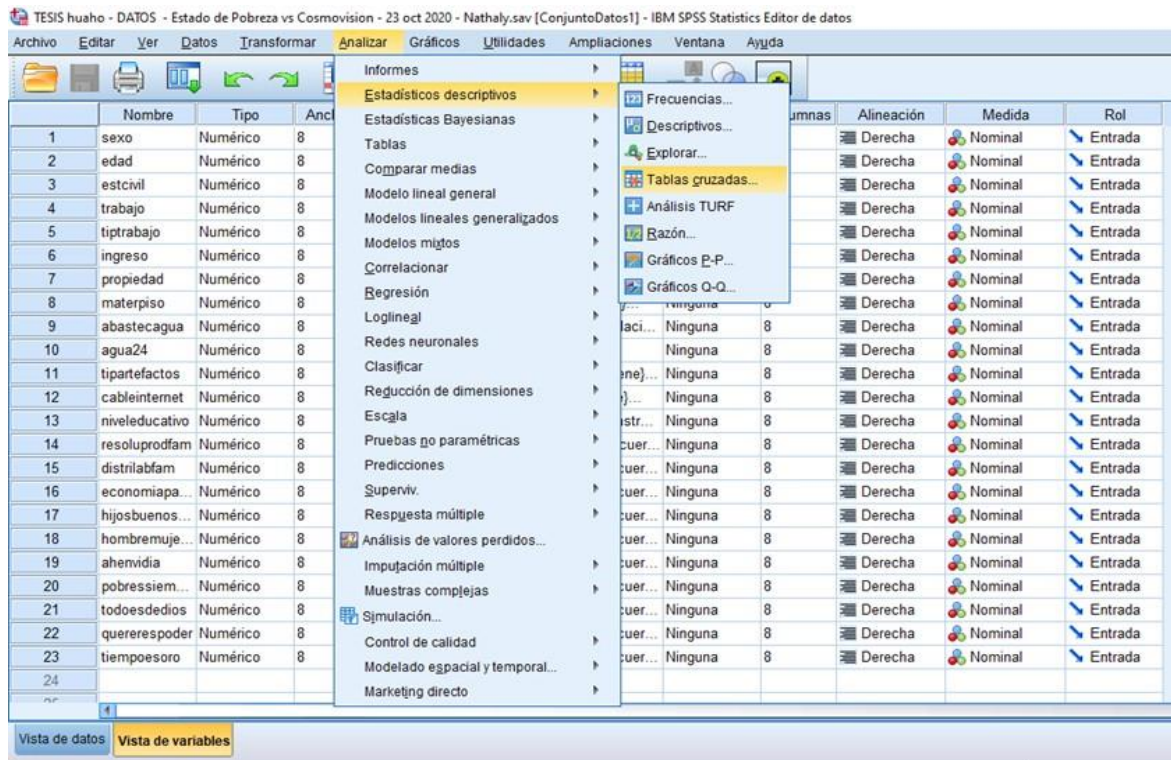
TESIS huaho - DATOS - Estado de Pobreza vs Cosmovision - 23 oct 2020 - Nathaly.sav [ConjuntoDatos1] - IBM SPSS Statistics Editor de datos

Archivo Editar Ver Datos Transformar Analizar Gráficos Utilidades Ampliaciones Ventana Ayuda

Informes
Estadísticos descriptivos
Estadísticas Bayesianas
Tablas
Comparar medias
Modelo lineal general
Modelos lineales generalizados
Modelos mixtos
Correlacionar
Regresión
Loglineal
Redes neuronales
Clasificar
Reducción de dimensiones
Escala
Pruebas no paramétricas
Predicciones
Superviv.
Respuesta múltiple
Análisis de valores perdidos...
Imputación múltiple
Muestras complejas
Simulación...
Control de calidad
Modelado espacial y temporal...
Marketing directo

Frecuencias...
Descriptivos...
Explorar...
Tablas cruzadas...
Análisis TURF
Razón...
Gráficos P-P...
Gráficos Q-Q...

| | Nombre | Tipo | Anc | | | umnas | Alineación | Medida | Rol |
|---|---|---|---|---|---|---|---|---|---|
| 1 | sexo | Numérico | 8 | | | | Derecha | Nominal | Entrada |
| 2 | edad | Numérico | 8 | | | | Derecha | Nominal | Entrada |
| 3 | estcivil | Numérico | 8 | | | | Derecha | Nominal | Entrada |
| 4 | trabajo | Numérico | 8 | | | | Derecha | Nominal | Entrada |
| 5 | tiptrabajo | Numérico | 8 | | | | Derecha | Nominal | Entrada |
| 6 | ingreso | Numérico | 8 | | | | Derecha | Nominal | Entrada |
| 7 | propiedad | Numérico | 8 | | | | Derecha | Nominal | Entrada |
| 8 | materpiso | Numérico | 8 | | Ninguna | 8 | Derecha | Nominal | Entrada |
| 9 | abastecagua | Numérico | 8 | laci... | Ninguna | 8 | Derecha | Nominal | Entrada |
| 10 | agua24 | Numérico | 8 | | Ninguna | 8 | Derecha | Nominal | Entrada |
| 11 | tipartefactos | Numérico | 8 | ne}... | Ninguna | 8 | Derecha | Nominal | Entrada |
| 12 | cableinternet | Numérico | 8 | }... | Ninguna | 8 | Derecha | Nominal | Entrada |
| 13 | niveleducativo | Numérico | 8 | str... | Ninguna | 8 | Derecha | Nominal | Entrada |
| 14 | resoluprodfam | Numérico | 8 | cuer... | Ninguna | 8 | Derecha | Nominal | Entrada |
| 15 | distrilabfam | Numérico | 8 | cuer... | Ninguna | 8 | Derecha | Nominal | Entrada |
| 16 | economiapa... | Numérico | 8 | cuer... | Ninguna | 8 | Derecha | Nominal | Entrada |
| 17 | hijosbuenos... | Numérico | 8 | cuer... | Ninguna | 8 | Derecha | Nominal | Entrada |
| 18 | hombremuje... | Numérico | 8 | cuer... | Ninguna | 8 | Derecha | Nominal | Entrada |
| 19 | ahenvidia | Numérico | 8 | cuer... | Ninguna | 8 | Derecha | Nominal | Entrada |
| 20 | pobressiem... | Numérico | 8 | cuer... | Ninguna | 8 | Derecha | Nominal | Entrada |
| 21 | todoesdedios | Numérico | 8 | cuer... | Ninguna | 8 | Derecha | Nominal | Entrada |
| 22 | quererespoder | Numérico | 8 | cuer... | Ninguna | 8 | Derecha | Nominal | Entrada |
| 23 | tiempoesoro | Numérico | 8 | cuer... | Ninguna | 8 | Derecha | Nominal | Entrada |
| 24 | | | | | | | | | |

Vista de datos Vista de variables